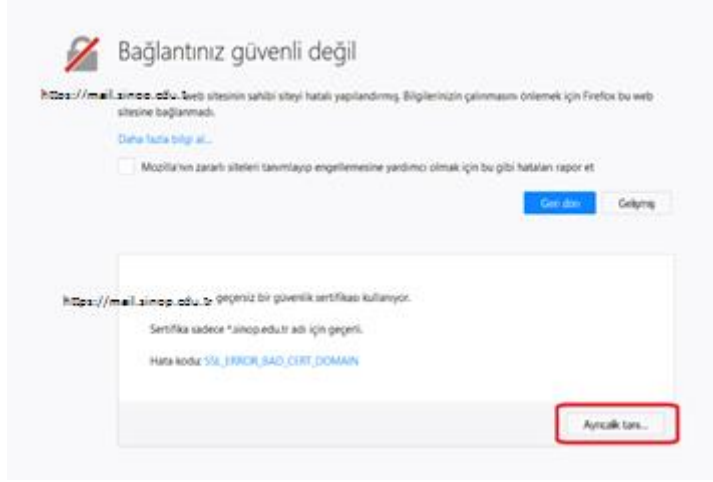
Bağlantınız güvenli değil

https://mail.sinop.edu.tr web sitesinin sahibi siteyi hatalı yapılandırmış. Bilgilerinizin çalınmasını önlemek için Firefox bu web sitesine bağlanmadı.

Daha fazla bilgi al...

Mozilla'nın zararlı siteleri tanımlayıp engellemesine yardımcı olmak için bu gibi hataları rapor et

Geri dön

Gelişmiş

https://mail.sinop.edu.tr geçersiz bir güvenlik sertifikası kullanıyor.

Sertifika sadece *.sinop.edu.tr adı için geçerli.

Hata kodu: SSL_ERROR_BAD_CERT_DOMAIN

Ayrıcalık tanı...